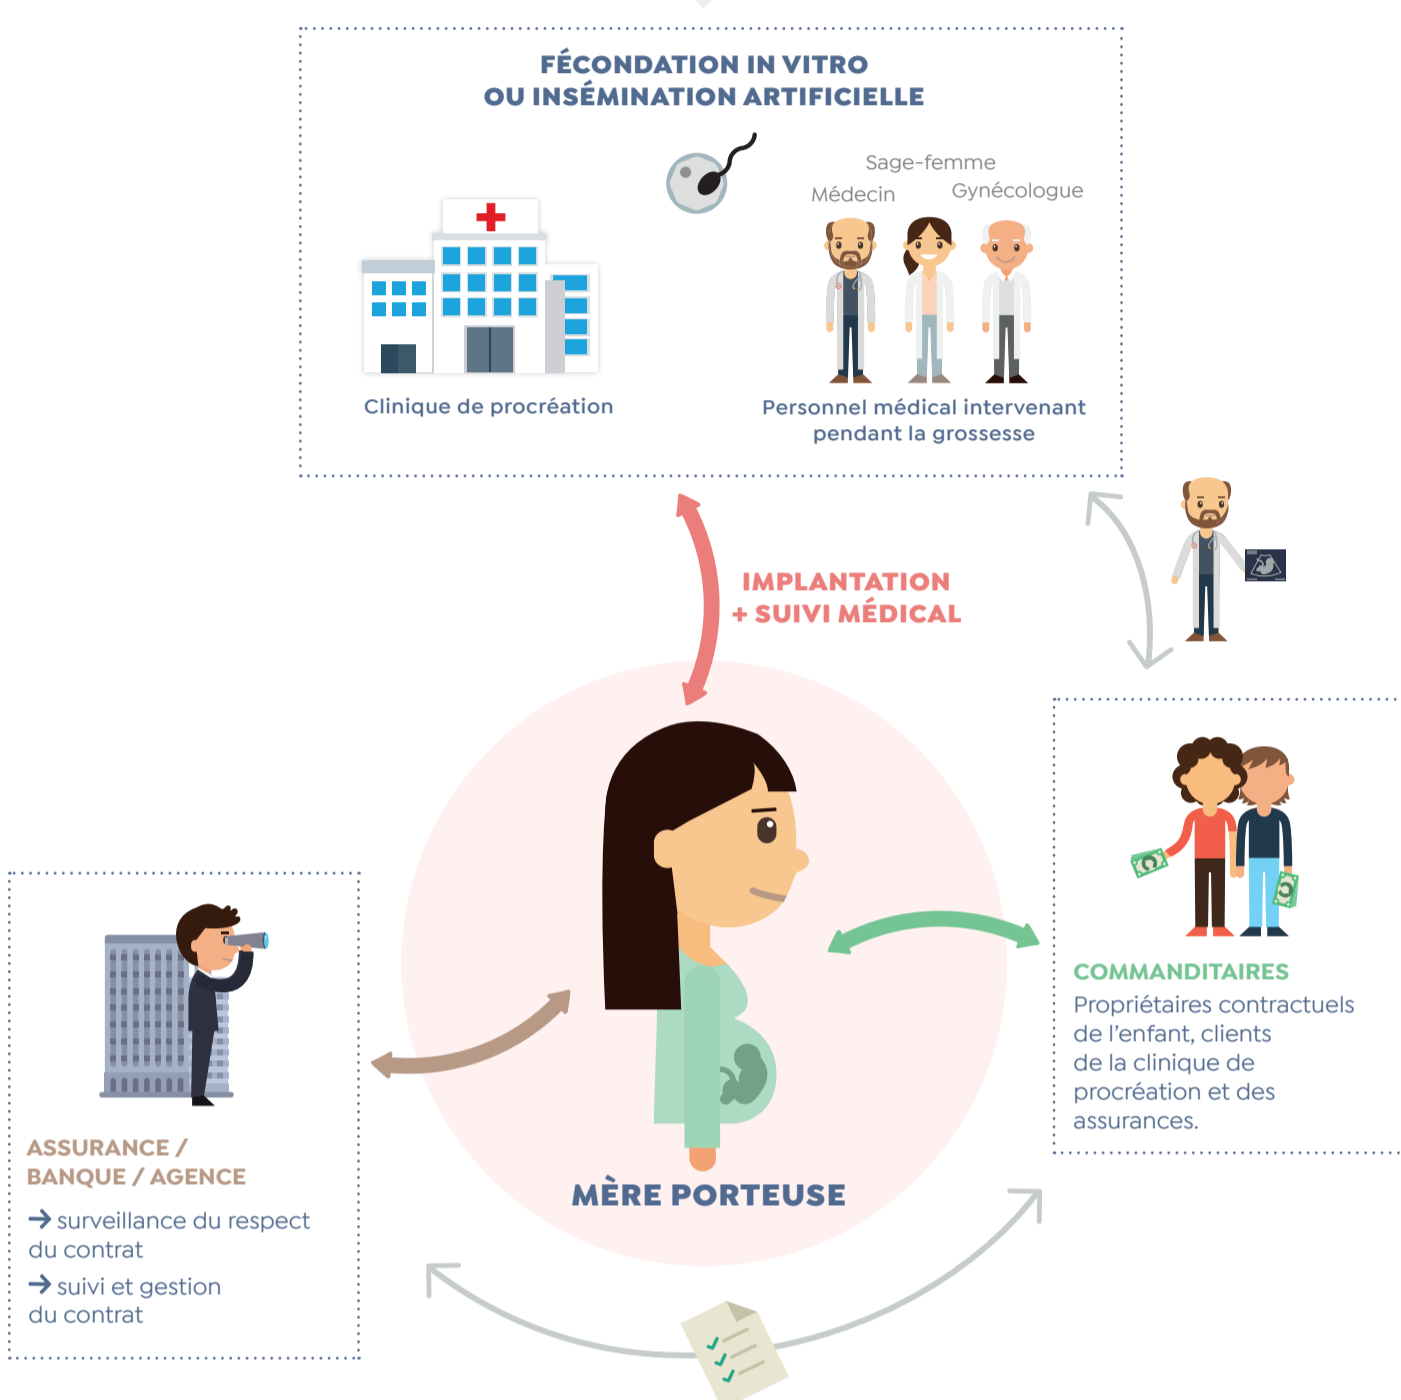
FÉCONDATION IN VITRO
OU INSÉMINATION ARTIFICIELLE

Sage-femme
Médecin
Gynécologue

Clinique de procréation

Personnel médical intervenant pendant la grossesse

IMPLANTATION
+ SUIVI MÉDICAL

COMMANDITAIRES
Propriétaires contractuels de l'enfant, clients de la clinique de procréation et des assurances.

MÈRE PORTEUSE

ASSURANCE / BANQUE / AGENCE
→ surveillance du respect du contrat
→ suivi et gestion du contrat